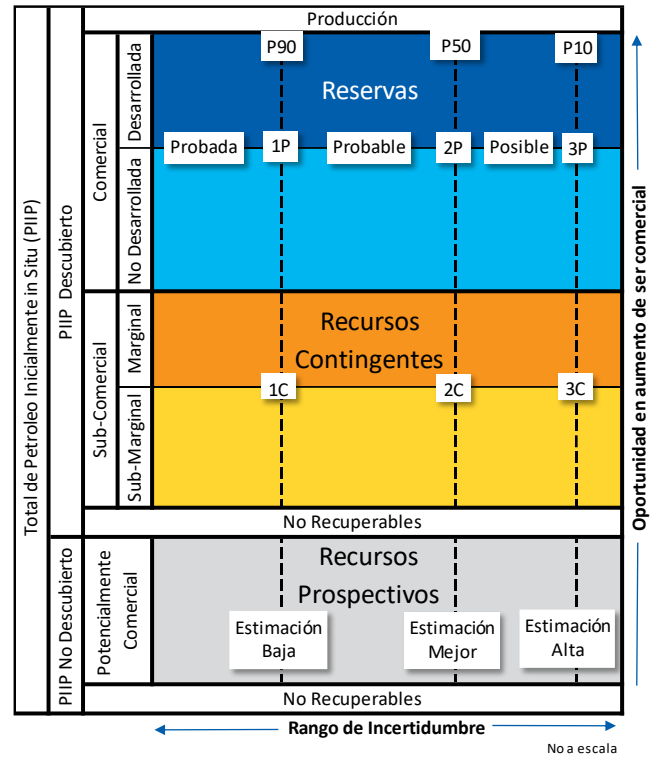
Total de Petroleo Inicialmente in Situ (PIIP)

PIIP Descubierto

Comercial

Desarrollada

No Desarrollada

Sub-Comercial

Marginal

Sub-Marginal

Producción

P90

P50

P10

Reservas

Probada

1P

Probable

2P

Posible

3P

Recursos Contingentes

1C

2C

3C

No Recuperables

PIIP No Descubierto

Potencialmente Comercial

Recursos Prospectivos

Estimación Baja

Estimación Mejor

Estimación Alta

No Recuperables

Oportunidad en aumento de ser comercial

Rango de Incertidumbre

No a escala